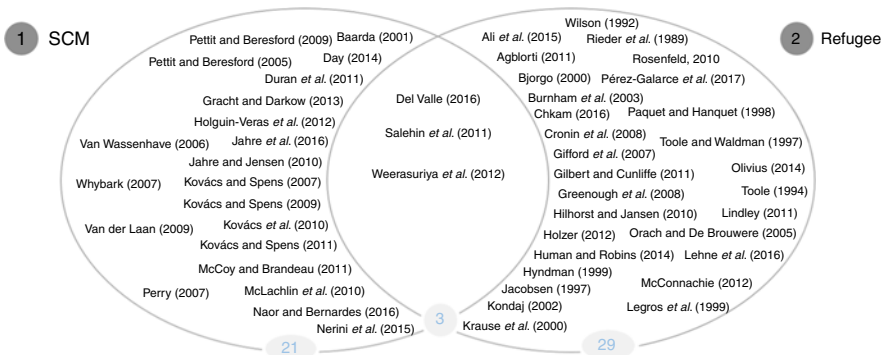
1 SCM

Pettit and Beresford (2009)
Baarda (2001)
Pettit and Beresford (2005)
Day (2014)
Duran *et al.* (2011)
Gracht and Darkow (2013)
Holguin-Veras *et al.* (2012)
Van Wassenhave (2006)
Jahre *et al.* (2016)
Jahre and Jensen (2010)
Whybark (2007)
Kovács and Spens (2007)
Kovács and Spens (2009)
Van der Laan (2009)
Kovács *et al.* (2010)
Kovács and Spens (2011)
McCoy and Brandeau (2011)
Perry (2007)
McLachlin *et al.* (2010)
Naor and Bernardes (2016)
Nerini *et al.* (2015)

21

Del Valle (2016)
Salehin *et al.* (2011)
Weerasuriya *et al.* (2012)

3

2 Refugee

Wilson (1992)
Ali *et al.* (2015)
Rieder *et al.* (1989)
Agblorti (2011)
Rosenfeld, 2010
Bjorgo (2000)
Pérez-Galarce *et al.* (2017)
Burnham *et al.* (2003)
Chkam (2016)
Paquet and Hanquet (1998)
Cronin *et al.* (2008)
Toole and Waldman (1997)
Gifford *et al.* (2007)
Gilbert and Cunliffe (2011)
Olivius (2014)
Greenough *et al.* (2008)
Toole (1994)
Hilhorst and Jansen (2010)
Lindley (2011)
Holzer (2012)
Orach and De Brouwere (2005)
Human and Robins (2014)
Lehne *et al.* (2016)
Hyndman (1999)
McConnachie (2012)
Jacobsen (1997)
Kondaj (2002)
Legros *et al.* (1999)
Krause *et al.* (2000)

29